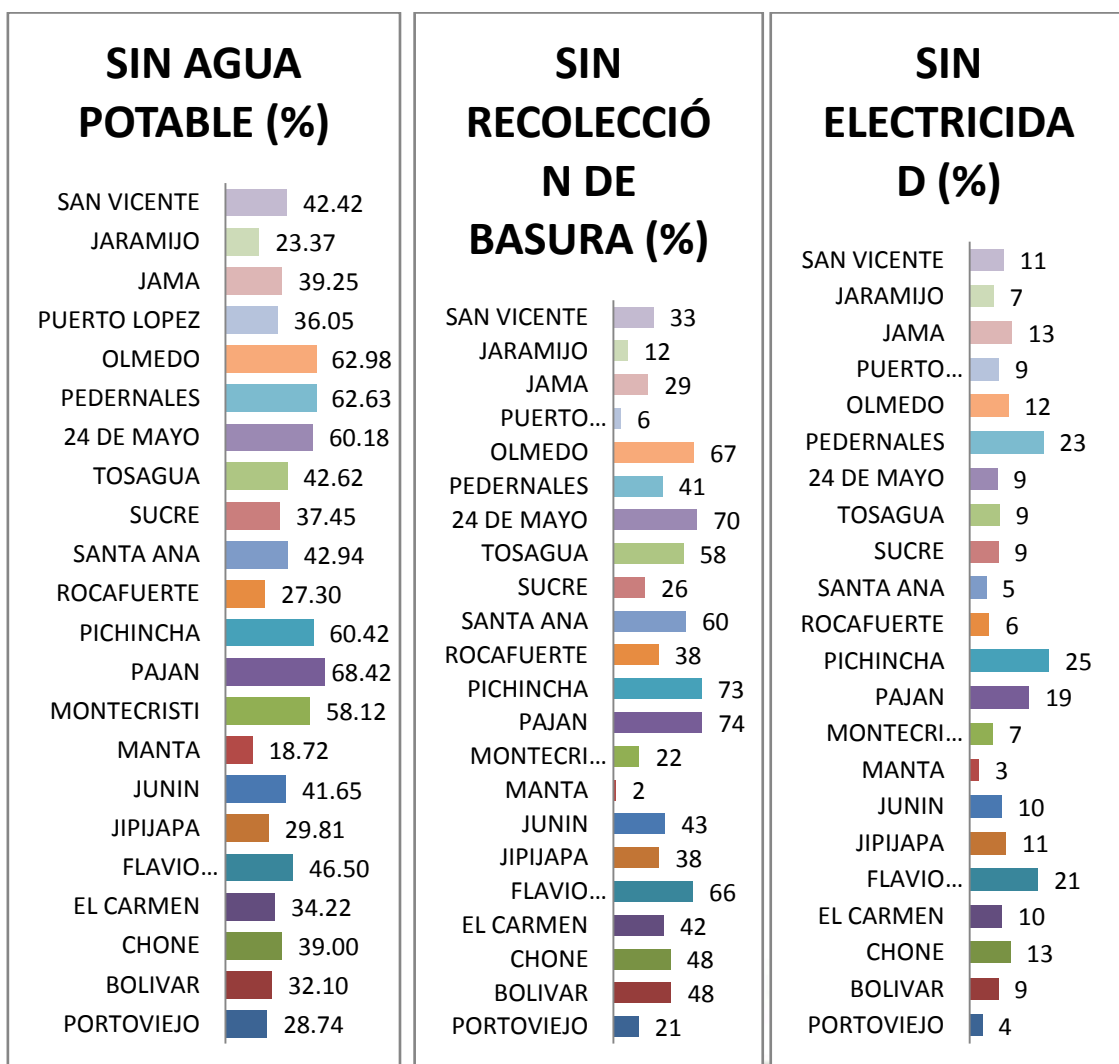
SIN AGUA POTABLE (%)

SAN VICENTE 42.42
JARAMIJO 23.37
JAMA 39.25
PUERTO LOPEZ 36.05
OLMEDO 62.98
PEDERNALES 62.63
24 DE MAYO 60.18
TOSAGUA 42.62
SUCRE 37.45
SANTA ANA 42.94
ROCAFUERTE 27.30
PICHINCHA 60.42
PAJAN 68.42
MONTECRISTI 58.12
MANTA 18.72
JUNIN 41.65
JIPIJAPA 29.81
FLAVIO… 46.50
EL CARMEN 34.22
CHONE 39.00
BOLIVAR 32.10
PORTOVIEJO 28.74

SIN RECOLECCIÓN DE BASURA (%)

SAN VICENTE 33
JARAMIJO 12
JAMA 29
PUERTO… 6
OLMEDO 67
PEDERNALES 41
24 DE MAYO 70
TOSAGUA 58
SUCRE 26
SANTA ANA 60
ROCAFUERTE 38
PICHINCHA 73
PAJAN 74
MONTECRI… 22
MANTA 2
JUNIN 43
JIPIJAPA 38
FLAVIO… 66
EL CARMEN 42
CHONE 48
BOLIVAR 48
PORTOVIEJO 21

SIN ELECTRICIDAD (%)

SAN VICENTE 11
JARAMIJO 7
JAMA 13
PUERTO… 9
OLMEDO 12
PEDERNALES 23
24 DE MAYO 9
TOSAGUA 9
SUCRE 9
SANTA ANA 5
ROCAFUERTE 6
PICHINCHA 25
PAJAN 19
MONTECRI… 7
MANTA 3
JUNIN 10
JIPIJAPA 11
FLAVIO… 21
EL CARMEN 10
CHONE 13
BOLIVAR 9
PORTOVIEJO 4